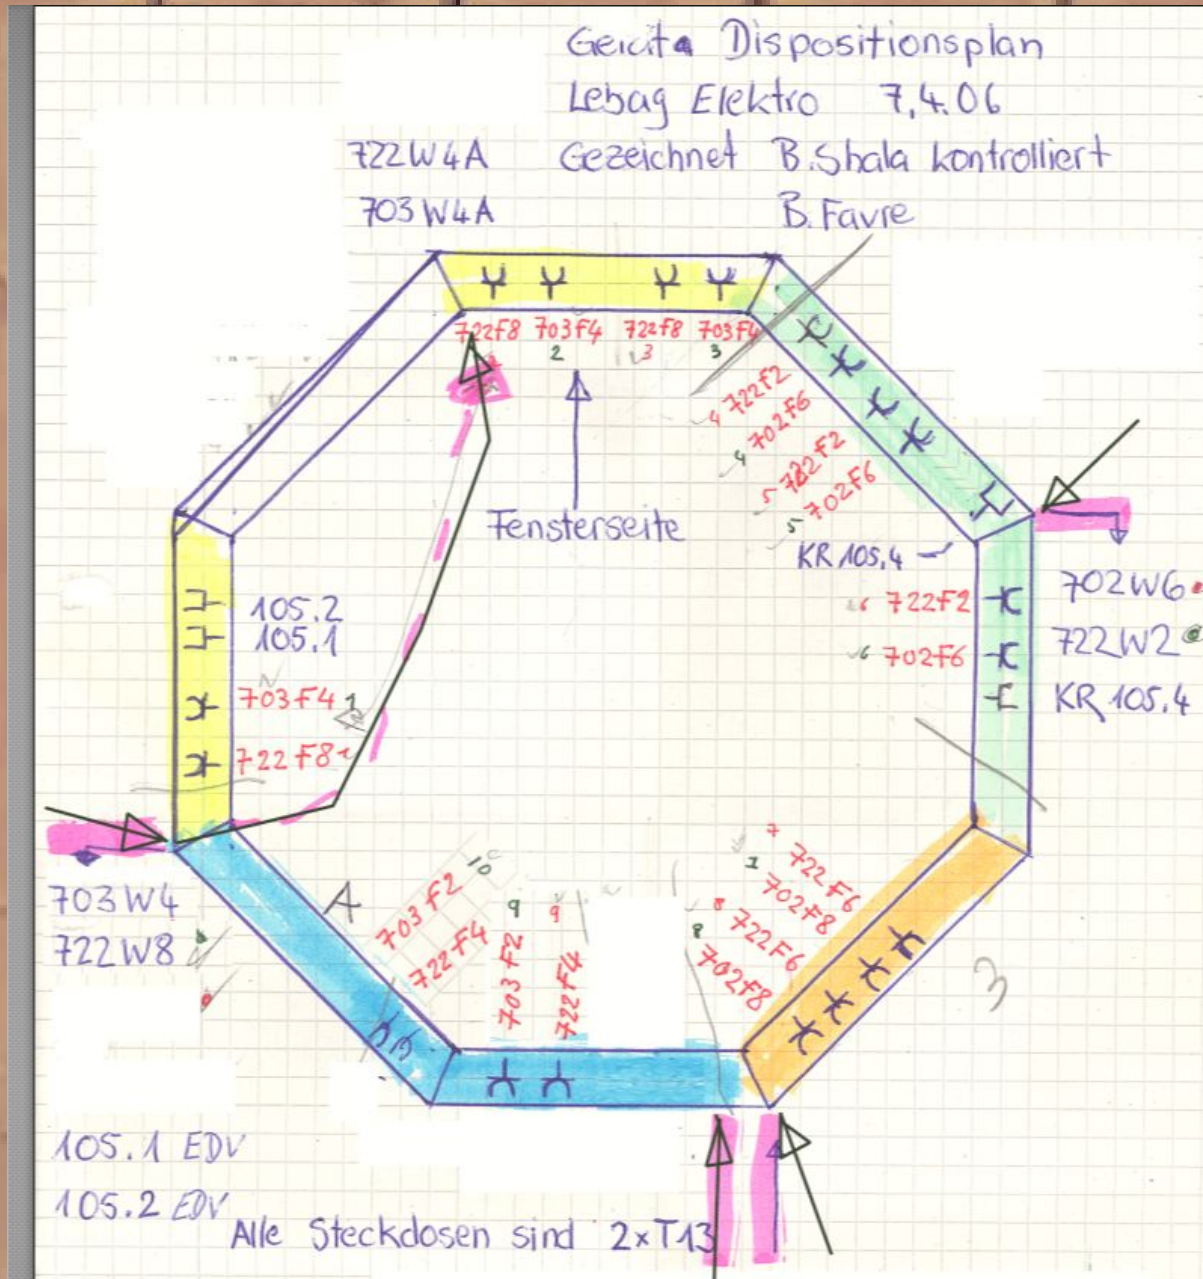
Gecita Dispositionsplan
Lebag Elektro 7.4.06
Gezeichnet B. Shala kontrolliert
B. Favre

722W4A
703W4A

722F8 703F4 722F8 703F4
2 3 3

Fensterseite

4 722F2
4 702F6
5 722F2
5 702F6
KR 105.4

6 722F2
6 702F6

702W6
722W2
KR 105.4

105.2
105.1
703F4 1
722F8 1

703W4
722W8

A

10 703F2
722F4
9 9
703F2
722F4

7 722F6
7 702F8
8 722F6
8 702F8

3

105.1 EDV
105.2 EDV
Alle Steckdosen sind 2xT13